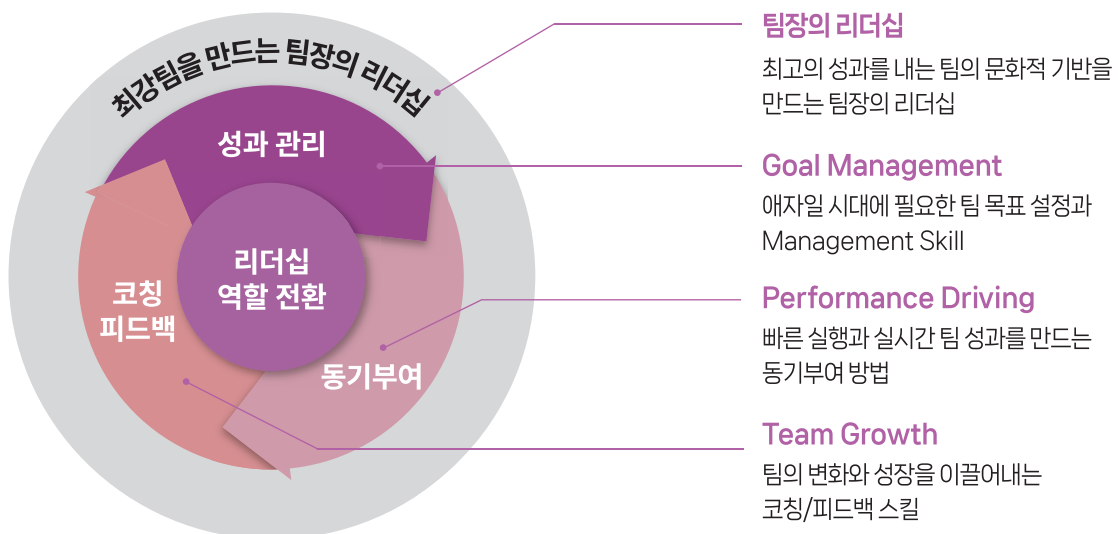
최강팀을 만드는 팀장의 리더십

성과 관리

리더십
역할 전환

코칭
피드백

동기부여

팀장의 리더십

최고의 성과를 내는 팀의 문화적 기반을 만드는 팀장의 리더십

Goal Management

애자일 시대에 필요한 팀 목표 설정과 Management Skill

Performance Driving

빠른 실행과 실시간 팀 성과를 만드는 동기부여 방법

Team Growth

팀의 변화와 성장을 이끌어내는 코칭/피드백 스킬